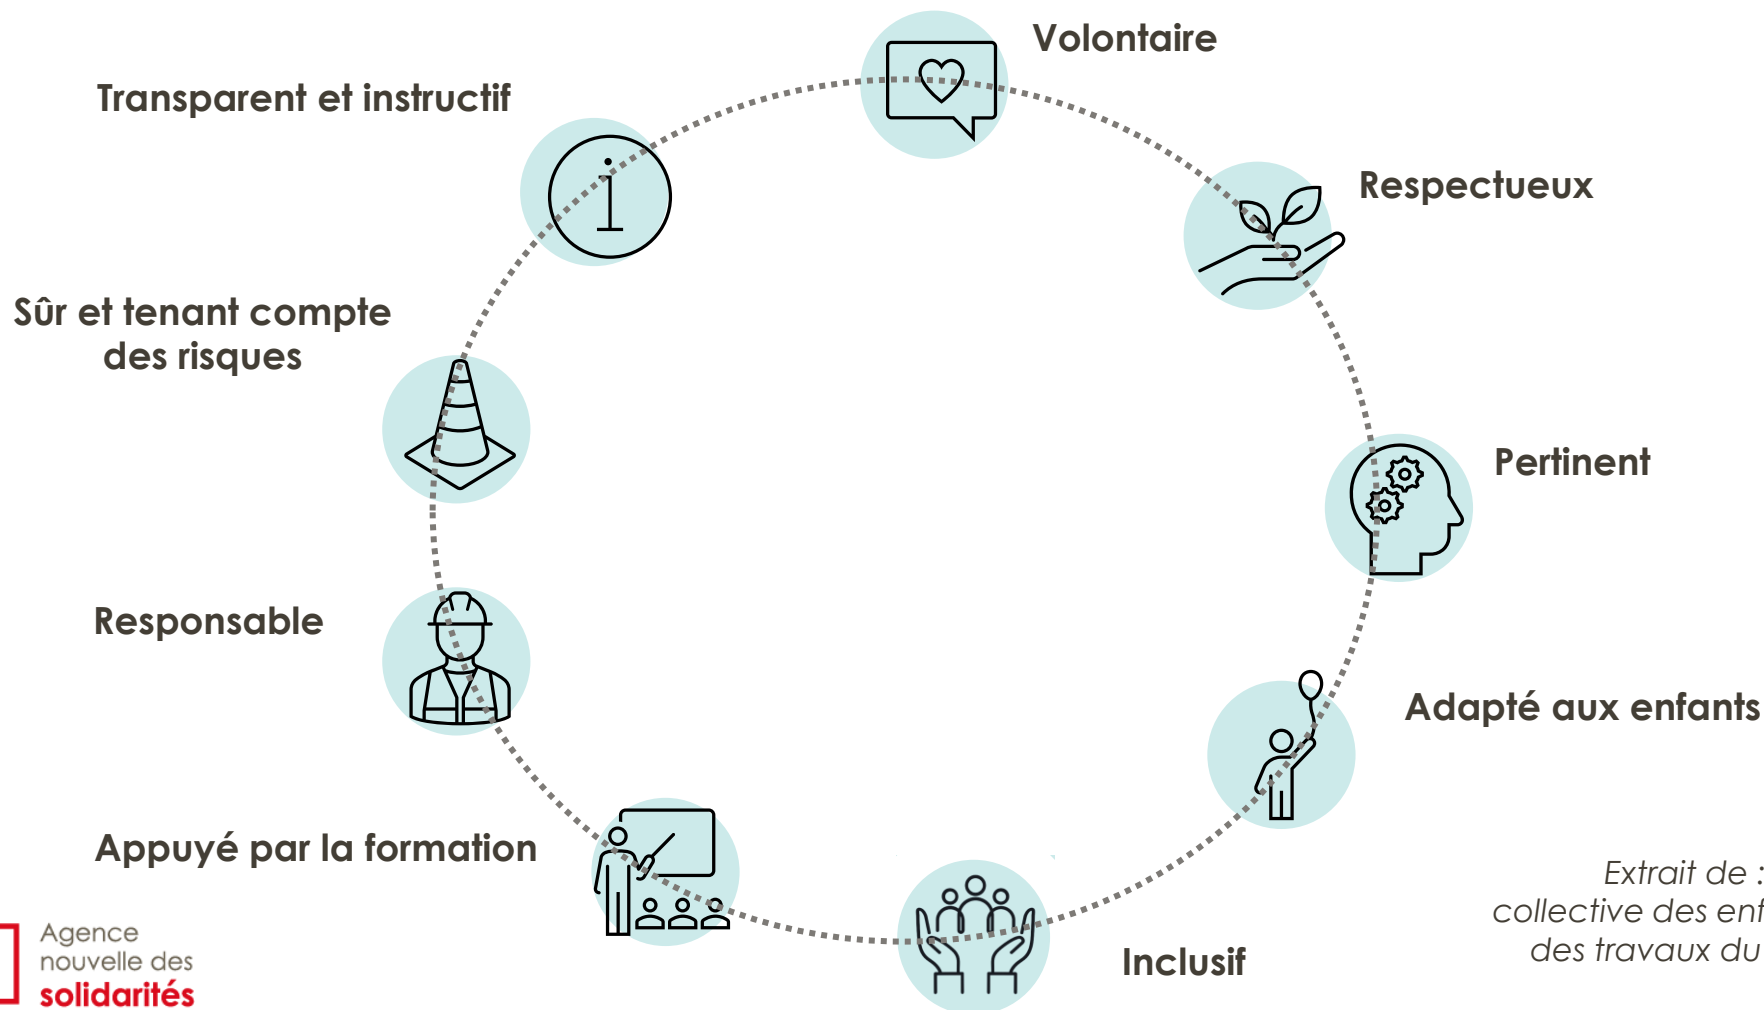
Volontaire

Transparent et instructif

Respectueux

Sûr et tenant compte des risques

Pertinent

Responsable

Adapté aux enfants

Appuyé par la formation

Inclusif

Extrait de : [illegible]
collective des enf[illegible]
des travaux du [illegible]

Agence nouvelle des solidarités